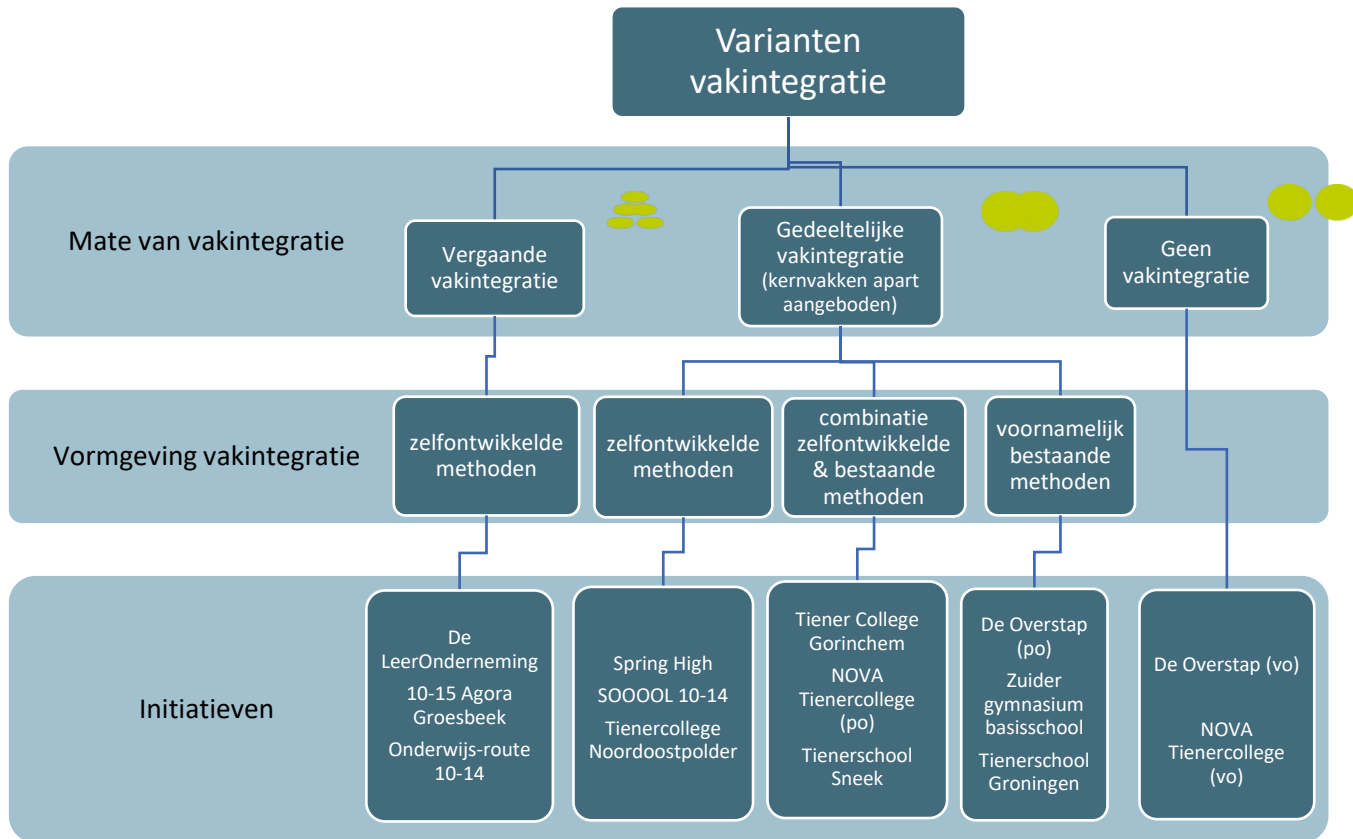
Varianten vakintegratie

Mate van vakintegratie

Vergaande vakintegratie

Gedeeltelijke vakintegratie (kernvakken apart aangeboden)

Geen vakintegratie

Vormgeving vakintegratie

zelfontwikkelde methoden

zelfontwikkelde methoden

combinatie zelfontwikkelde & bestaande methoden

voornamelijk bestaande methoden

Initiatieven

De LeerOnderneming
10-15 Agora Groesbeek
Onderwijs-route 10-14

Spring High
SOOOOL 10-14
Tienercollege Noordoostpolder

Tiener College Gorinchem
NOVA Tienercollege (po)
Tienerschool Sneek

De Overstap (po)
Zuider gymnasium basisschool
Tienerschool Groningen

De Overstap (vo)
NOVA Tienercollege (vo)